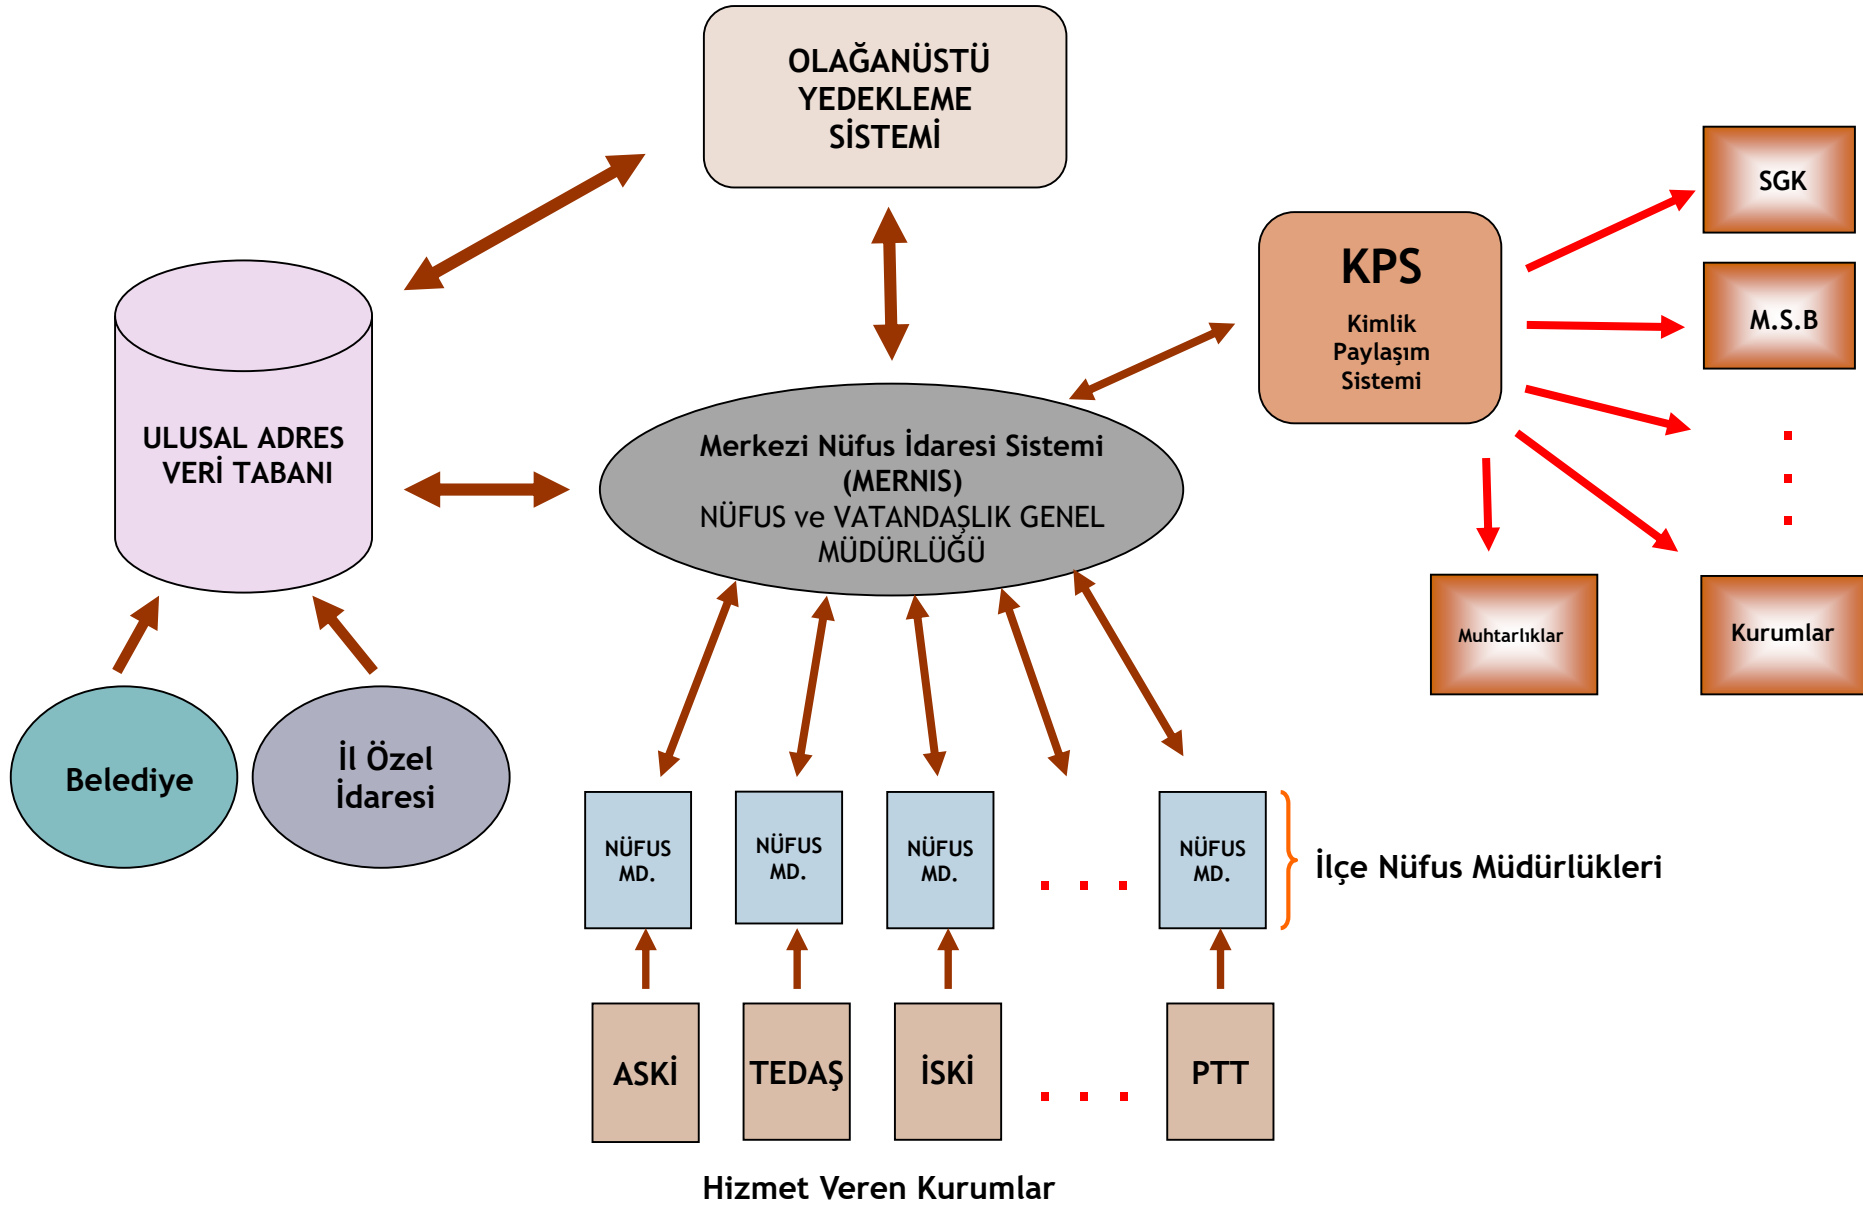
OLAĞANÜSTÜ YEDEKLEME SİSTEMİ

ULUSAL ADRES VERİ TABANI

KPS
Kimlik Paylaşım Sistemi

SGK

M.S.B

Muhtarlıklar

Kurumlar

Merkezi Nüfus İdaresi Sistemi (MERNIS)
NÜFUS ve VATANDAŞLIK GENEL MÜDÜRLÜĞÜ

Belediye

İl Özel İdaresi

NÜFUS MD.

NÜFUS MD.

NÜFUS MD.

NÜFUS MD.

İlçe Nüfus Müdürlükleri

ASKİ

TEDAŞ

İSKİ

PTT

Hizmet Veren Kurumlar